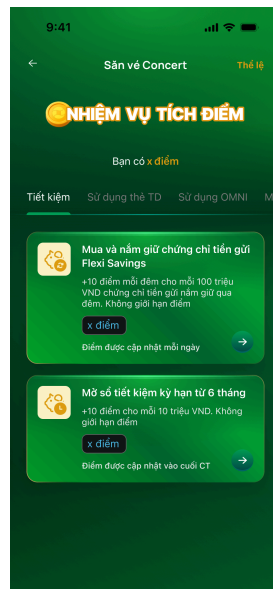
9:41

←

Săn vé Concert

Thể lệ

NHIỆM VỤ TÍCH ĐIỂM

Bạn có x điểm

Tiết kiệm

Sử dụng thẻ TD

Sử dụng OMNI

M

Mua và nắm giữ chứng chỉ tiền gửi Flexi Savings

+10 điểm mỗi đêm cho mỗi 100 triệu VND chứng chỉ tiền gửi nắm giữ qua đêm. Không giới hạn điểm

x điểm

Điểm được cập nhật mỗi ngày

Mở sổ tiết kiệm kỳ hạn từ 6 tháng

+10 điểm cho mỗi 10 triệu VND. Không giới hạn điểm

x điểm

Điểm được cập nhật vào cuối CT